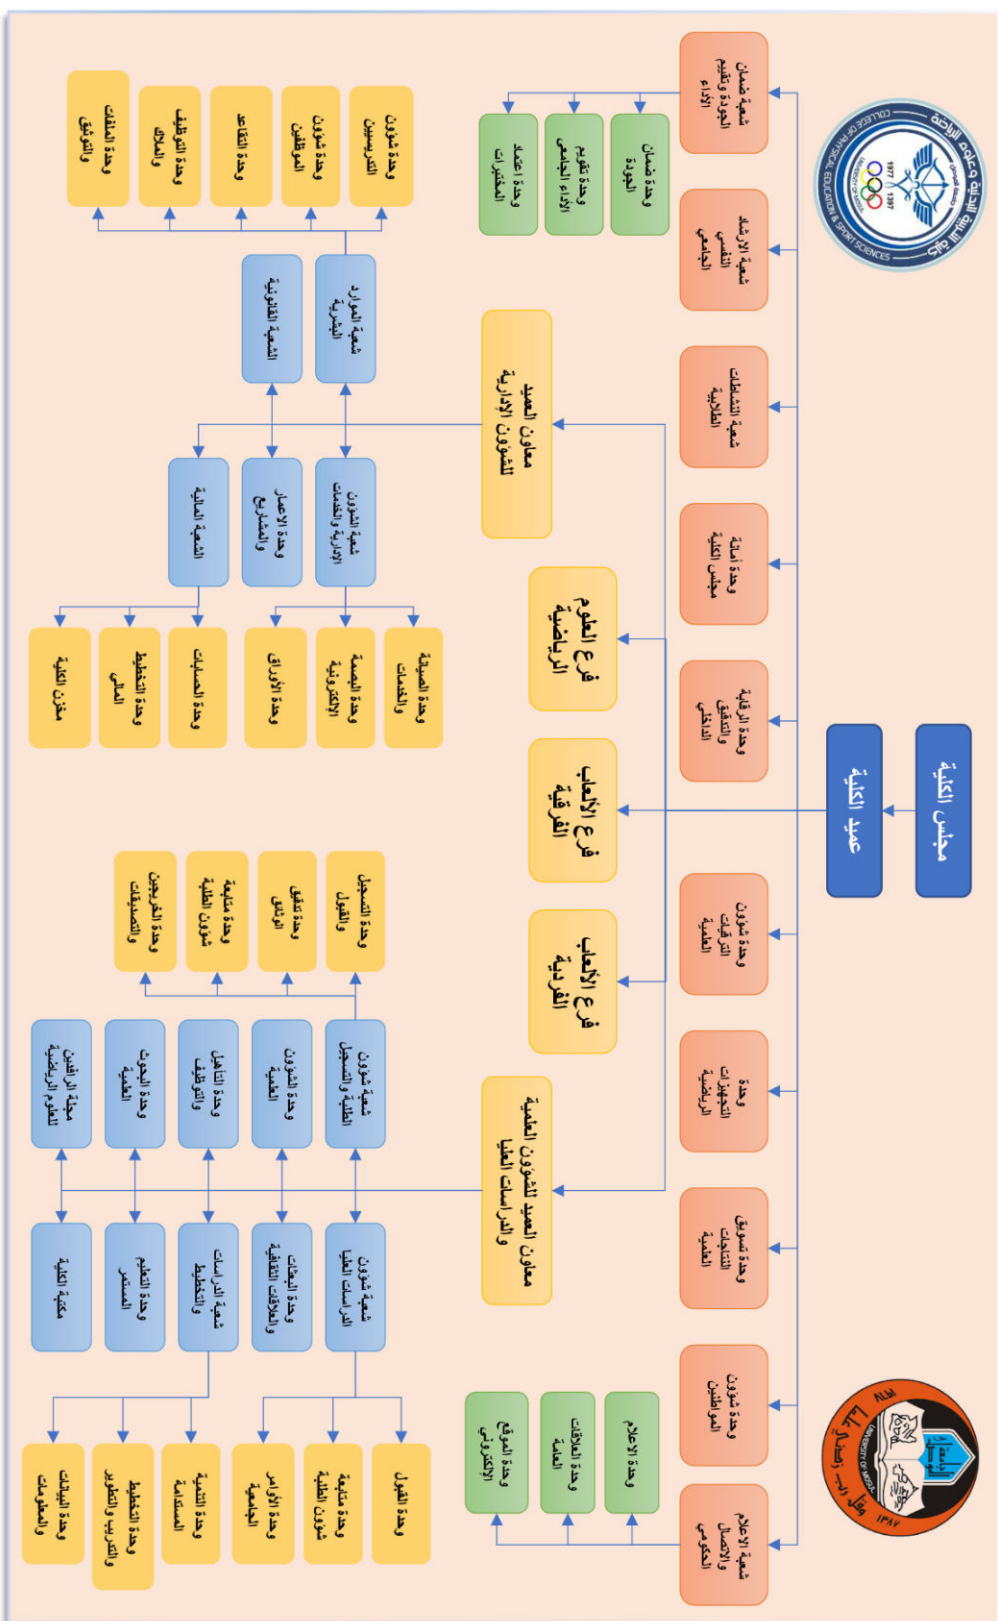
مجلس الكلية

عميد الكلية

شعبة ضمان الجودة وتقييم الأداء

وحدة ضمان الجودة

وحدة تقويم الأداء الجامعي

وحدة اعتماد المختبرات

شعبة الارشاد النفسي الجامعي

شعبة النشاطات الطلابية

وحدة امانة مجلس الكلية

وحدة الرقابة والتدقيق الداخلي

وحدة شؤون الترقيات العلمية

وحدة التجهيزات الرياضية

وحدة تسويق النتاجات العلمية

وحدة شؤون المواطنين

شعبة الاعلام والاتصال الحكومي

وحدة الاعلام

وحدة العلاقات العامة

وحدة الموقع الالكتروني

معاون العميد للشؤون الادارية

شعبة الموارد البشرية

الشعبة القانونية

وحدة شؤون التدريسيين

وحدة شؤون الموظفين

وحدة التقاعد

وحدة التوظيف والملاك

وحدة الملفات والتوثيق

شعبة الشؤون الادارية والخدمات

وحدة الاعمار والمشاريع

الشعبة المالية

وحدة الصيانة والخدمات

وحدة البصمة الالكترونية

وحدة الأوراق

وحدة الحسابات

وحدة التخطيط المالي

مخزن الكلية

فرع العلوم الرياضية

فرع الألعاب الفرقية

فرع الألعاب الفردية

معاون العميد للشؤون العلمية والدراسات العليا

شعبة شؤون الطلبة والتسجيل

وحدة الشؤون العلمية

وحدة التأهيل والتوظيف

وحدة البحوث العلمية

مجلة الرافدين للعلوم الرياضية

وحدة التسجيل والقبول

وحدة تدقيق الوثائق

وحدة متابعة شؤون الطلبة

وحدة التعريف والتصنيفات

شعبة شؤون الدراسات العليا

وحدة البعثات والعلاقات الثقافية

شعبة الدراسات والتخطيط

وحدة التعليم المستمر

مكتبة الكلية

وحدة القبول

وحدة متابعة شؤون الطلبة

وحدة الاوامر الجامعية

وحدة التنمية المستدامة

وحدة التخطيط والتدريب والتطوير

وحدة البيانات والمعلومات